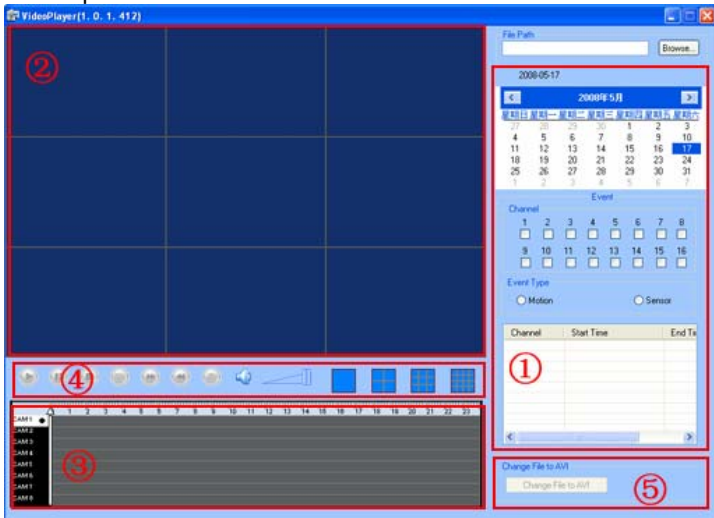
VideoPlayer(1, 0, 1, 412)

②

File Path

Browse...

2008-05-17

2008年5月

| 星期日 | 星期一 | 星期二 | 星期三 | 星期四 | 星期五 | 星期六 |
|---|---|---|---|---|---|---|
| 27 | 28 | 29 | 30 | 1 | 2 | 3 |
| 4 | 5 | 6 | 7 | 8 | 9 | 10 |
| 11 | 12 | 13 | 14 | 15 | 16 | 17 |
| 18 | 19 | 20 | 21 | 22 | 23 | 24 |
| 25 | 26 | 27 | 28 | 29 | 30 | 31 |
| 1 | 2 | 3 | 4 | 5 | 6 | 7 |

Event

Channel

1 2 3 4 5 6 7 8

9 10 11 12 13 14 15 16

Event Type

Motion

Sensor

| Channel | Start Time | End Ti |
|---|---|---|

①

④

③

CAM 1
CAM 2
CAM 3
CAM 4
CAM 5
CAM 6
CAM 7
CAM 8

0 1 2 3 4 5 6 7 8 9 10 11 12 13 14 15 16 17 18 19 20 21 22 23

Change File to AVI

Change File to AVI

⑤